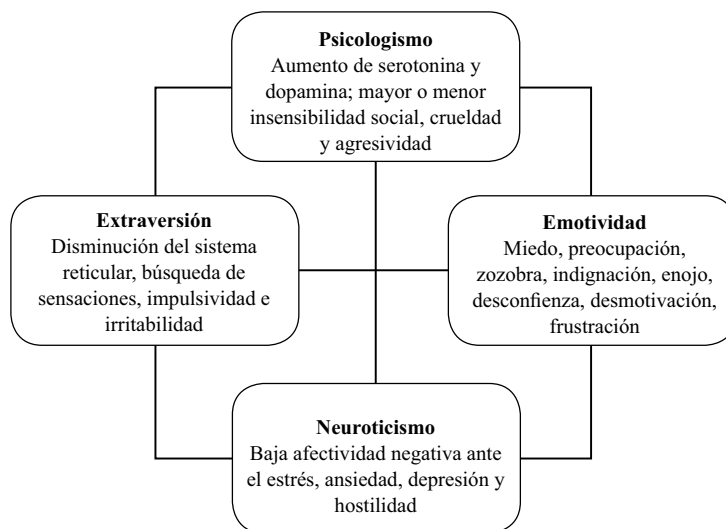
**Psicologismo**
Aumento de serotonina y dopamina; mayor o menor insensibilidad social, crueldad y agresividad

**Extraversión**
Disminución del sistema reticular, búsqueda de sensaciones, impulsividad e irritabilidad

**Emotividad**
Miedo, preocupación, zozobra, indignación, enojo, desconfienza, desmotivación, frustración

**Neuroticismo**
Baja afectividad negativa ante el estrés, ansiedad, depresión y hostilidad